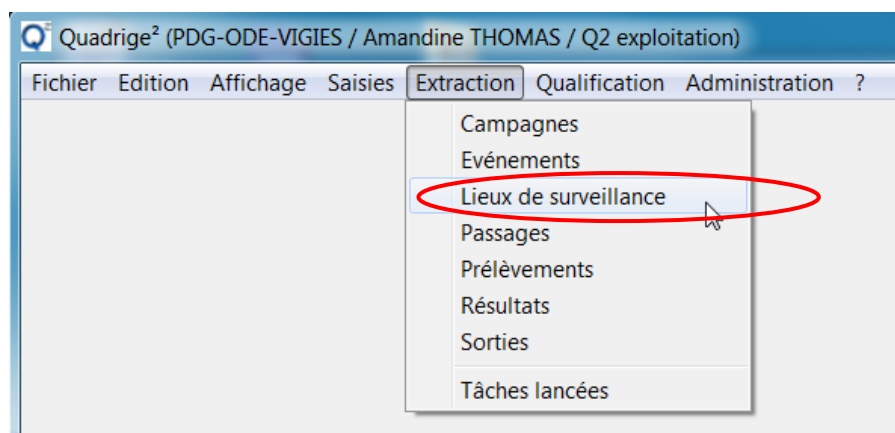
Quadrige² (PDG-ODE-VIGIES / Amandine THOMAS / Q2 exploitation)

Fichier Edition Affichage Saisies Extraction Qualification Administration ?

Campagnes
Evénements
Lieux de surveillance
Passages
Prélèvements
Résultats
Sorties
Tâches lancées